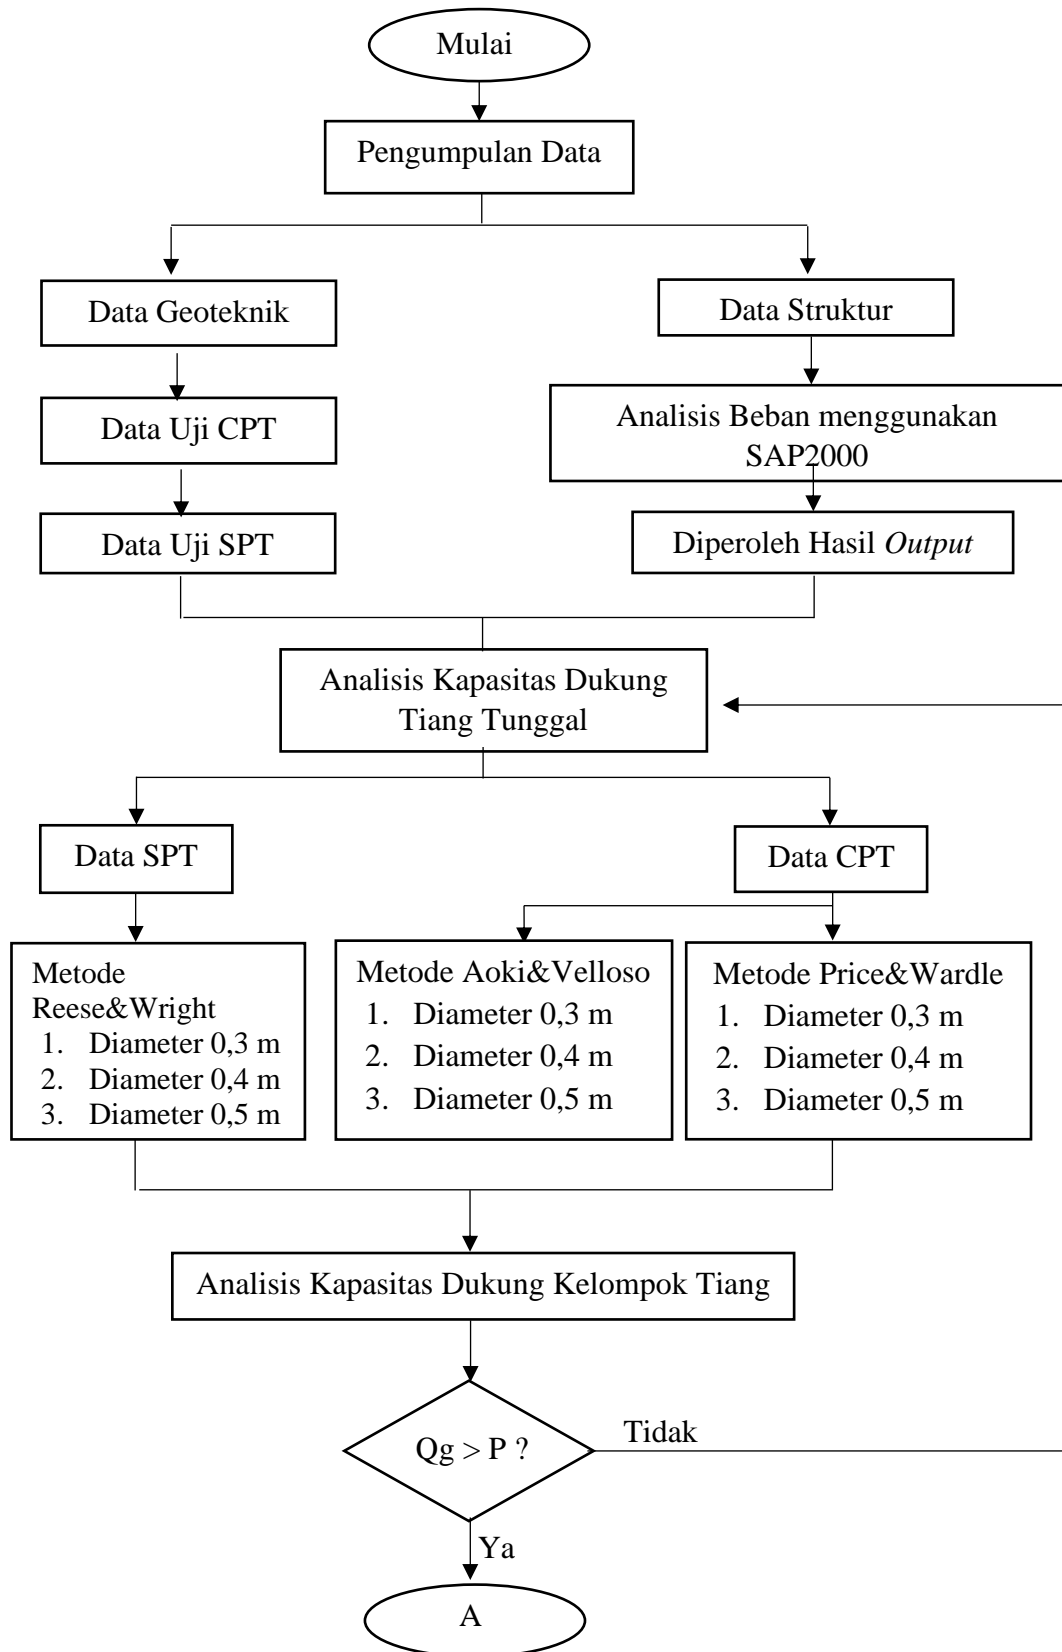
Mulai

Pengumpulan Data

Data Geoteknik

Data Struktur

Data Uji CPT

Analisis Beban menggunakan SAP2000

Data Uji SPT

Diperoleh Hasil *Output*

Analisis Kapasitas Dukung Tiang Tunggal

Data SPT

Data CPT

Metode Reese&Wright
1. Diameter 0,3 m
2. Diameter 0,4 m
3. Diameter 0,5 m

Metode Aoki&Velloso
1. Diameter 0,3 m
2. Diameter 0,4 m
3. Diameter 0,5 m

Metode Price&Wardle
1. Diameter 0,3 m
2. Diameter 0,4 m
3. Diameter 0,5 m

Analisis Kapasitas Dukung Kelompok Tiang

Qg > P ?

Tidak

Ya

A